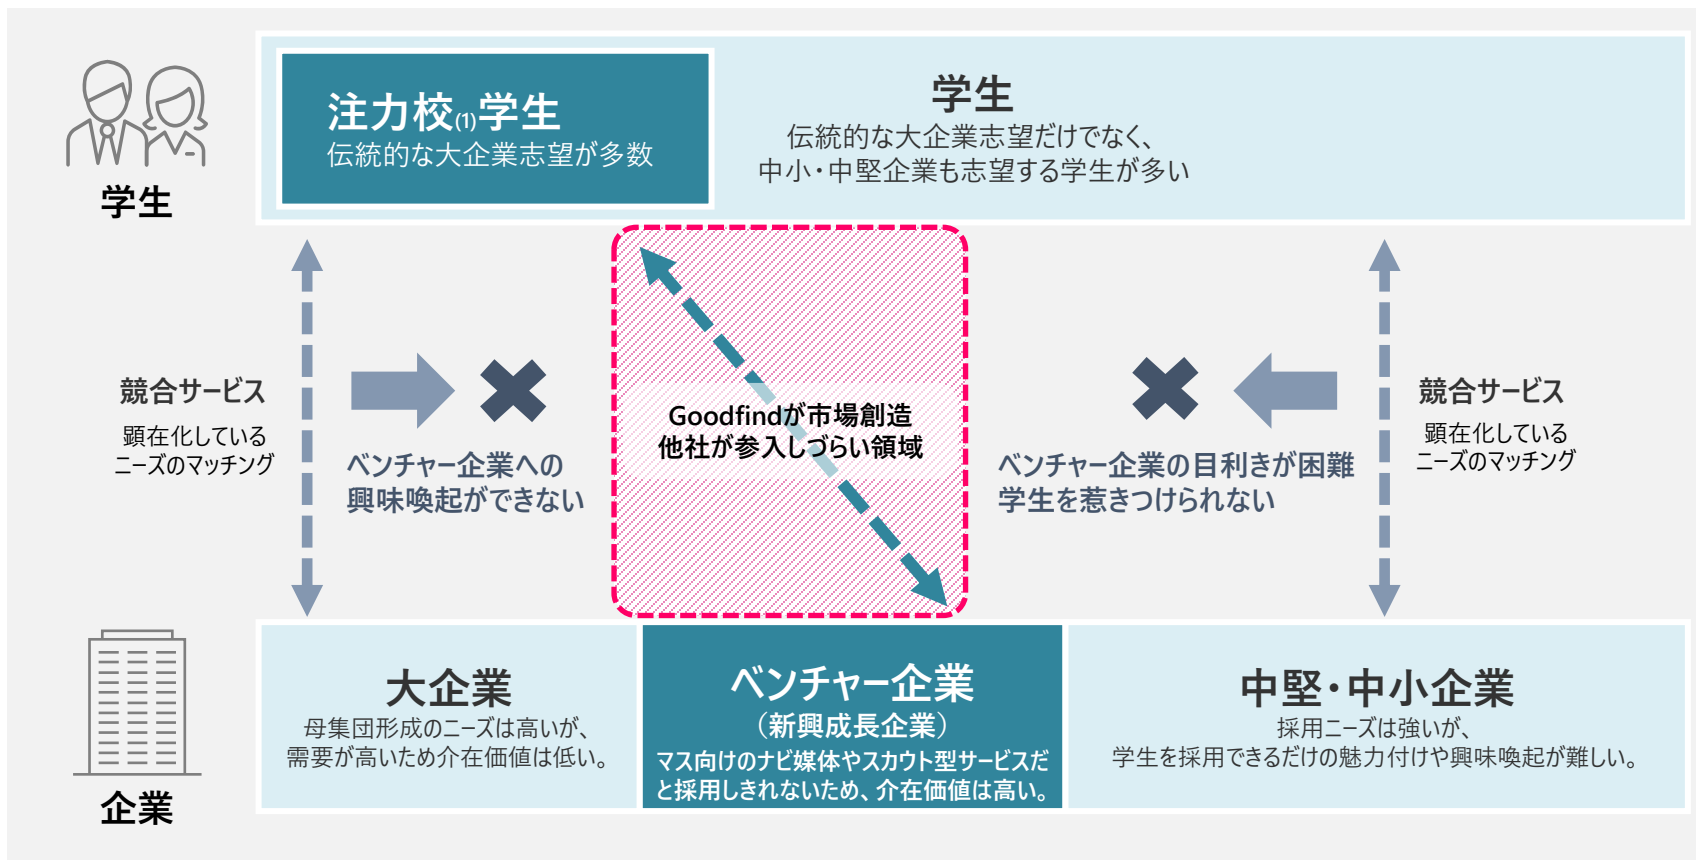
学生

注力校$_{(1)}$学生
伝統的な大企業志望が多数

学生
伝統的な大企業志望だけでなく、
中小・中堅企業も志望する学生が多い

競合サービス
顕在化している
ニーズのマッチング

ベンチャー企業への
興味喚起ができない

Goodfindが市場創造
他社が参入しづらい領域

ベンチャー企業の目利きが困難
学生を惹きつけられない

競合サービス
顕在化している
ニーズのマッチング

企業

大企業
母集団形成のニーズは高いが、
需要が高いため介在価値は低い。

ベンチャー企業
（新興成長企業）
マス向けのナビ媒体やスカウト型サービスだと採用しきれないため、介在価値は高い。

中堅・中小企業
採用ニーズは強いが、
学生を採用できるだけの魅力付けや興味喚起が難しい。